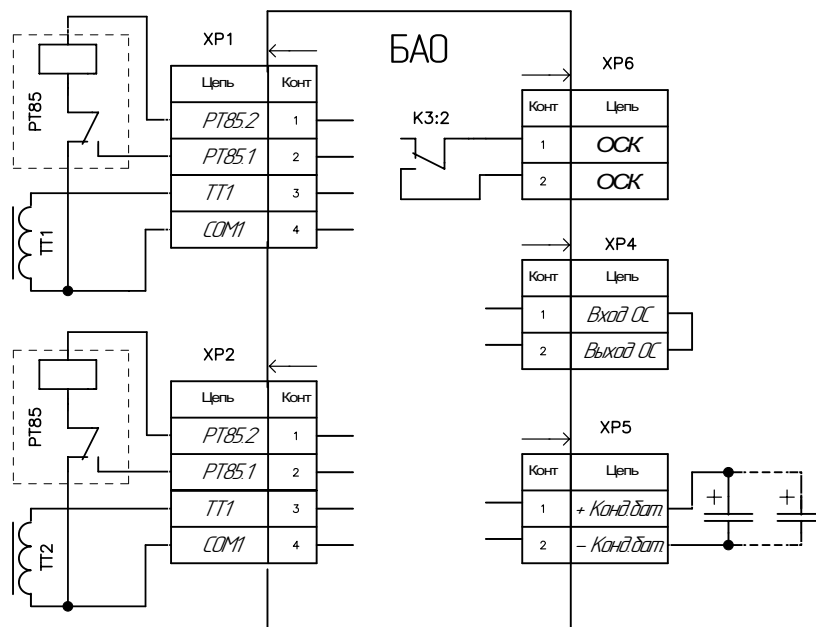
БАО

XP1

| Цепь | Конт |
|---|---|
| PT85.2 | 1 |
| PT85.1 | 2 |
| TT1 | 3 |
| COM1 | 4 |

PT85

TT1

XP2

| Цепь | Конт |
|---|---|
| PT85.2 | 1 |
| PT85.1 | 2 |
| TT1 | 3 |
| COM1 | 4 |

PT85

TT2

XP6

K3:2

| Конт | Цепь |
|---|---|
| 1 | ОСК |
| 2 | ОСК |

XP4

| Конт | Цепь |
|---|---|
| 1 | Вход ОС |
| 2 | Выход ОС |

XP5

| Конт | Цепь |
|---|---|
| 1 | + Конд.бат. |
| 2 | – Конд.бат. |

+ +